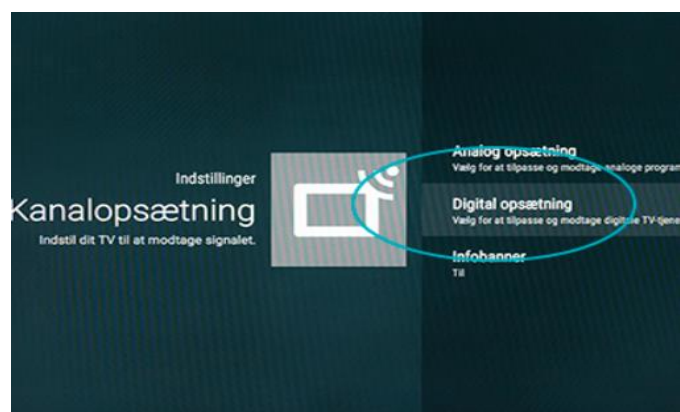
Indstillinger
Kanalopsætning
Indstil dit TV til at modtage signalet.

Analog opsætning
Vælg for at tilpasse og modtage analoge program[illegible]

Digital opsætning
Vælg for at tilpasse og modtage digitale TV-tjene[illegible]

Infobanner
Til